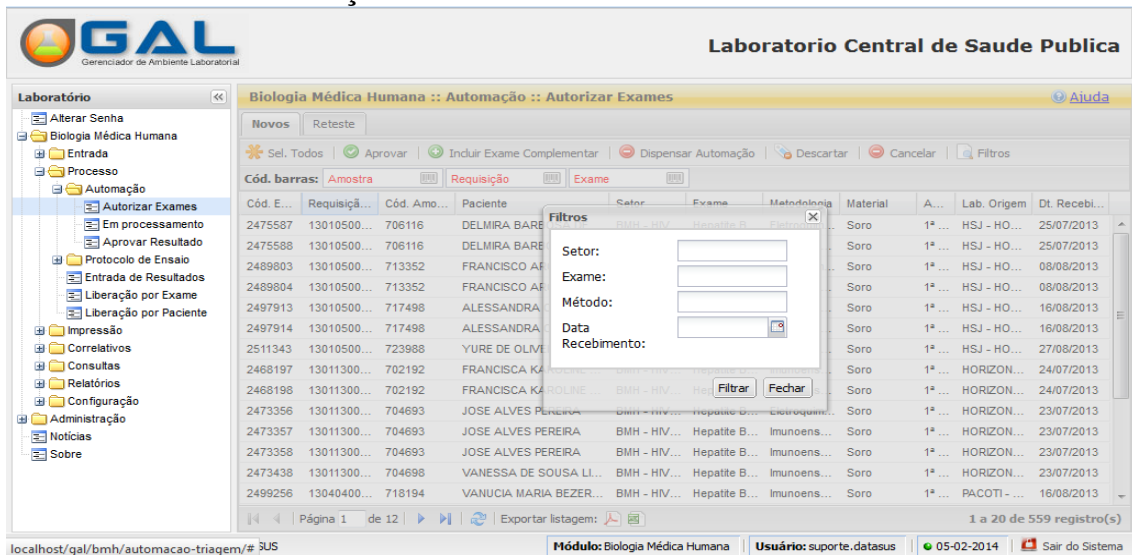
GAL
Gerenciador de Ambiente Laboratorial

Laboratorio Central de Saude Publica

Laboratório

Alterar Senha
Biologia Médica Humana
Entrada
Processo
Automação
Autorizar Exames
Em processamento
Aprovar Resultado
Protocolo de Ensaio
Entrada de Resultados
Liberação por Exame
Liberação por Paciente
Impressão
Correlativos
Consultas
Relatórios
Configuração
Administração
Notícias
Sobre

Biologia Médica Humana :: Automação :: Autorizar Exames

Ajuda

Novos | Reteste

Sel. Todos | Aprovar | Incluir Exame Complementar | Dispensar Automação | Descartar | Cancelar | Filtros

Cód. barras: Amostra | Requisição | Exame

| Cód. E... | Requisiçã... | Cód. Amo... | Paciente | Setor | Exame | Metodologia | Material | A... | Lab. Origem | Dt. Recebi... |
|---|---|---|---|---|---|---|---|---|---|---|
| 2475587 | 13010500... | 706116 | DELMIRA BARE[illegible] | BMH - HIV... | Hepatite B... | Eletro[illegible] | Soro | 1ª ... | HSJ - HO... | 25/07/2013 |
| 2475588 | 13010500... | 706116 | DELMIRA BARE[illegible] | | | | Soro | 1ª ... | HSJ - HO... | 25/07/2013 |
| 2489803 | 13010500... | 713352 | FRANCISCO AF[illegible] | | | | Soro | 1ª ... | HSJ - HO... | 08/08/2013 |
| 2489804 | 13010500... | 713352 | FRANCISCO AF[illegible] | | | | Soro | 1ª ... | HSJ - HO... | 08/08/2013 |
| 2497913 | 13010500... | 717498 | ALESSANDRA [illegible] | | | | Soro | 1ª ... | HSJ - HO... | 16/08/2013 |
| 2497914 | 13010500... | 717498 | ALESSANDRA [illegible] | | | | Soro | 1ª ... | HSJ - HO... | 16/08/2013 |
| 2511343 | 13010500... | 723988 | YURE DE OLIVE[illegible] | | | | Soro | 1ª ... | HSJ - HO... | 27/08/2013 |
| 2468197 | 13011300... | 702192 | FRANCISCA KA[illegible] | BMH - HIV... | Hepatite B... | | Soro | 1ª ... | HORIZON... | 24/07/2013 |
| 2468198 | 13011300... | 702192 | FRANCISCA KAROLINE... | BMH - HIV... | He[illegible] | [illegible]ns... | Soro | 1ª ... | HORIZON... | 24/07/2013 |
| 2473356 | 13011300... | 704693 | JOSE ALVES PEREIRA | BMH - HIV... | Hepatite B... | Eletroquim... | Soro | 1ª ... | HORIZON... | 23/07/2013 |
| 2473357 | 13011300... | 704693 | JOSE ALVES PEREIRA | BMH - HIV... | Hepatite B... | Imunoens... | Soro | 1ª ... | HORIZON... | 23/07/2013 |
| 2473358 | 13011300... | 704693 | JOSE ALVES PEREIRA | BMH - HIV... | Hepatite B... | Imunoens... | Soro | 1ª ... | HORIZON... | 23/07/2013 |
| 2473438 | 13011300... | 704698 | VANESSA DE SOUSA LI... | BMH - HIV... | Hepatite B... | Imunoens... | Soro | 1ª ... | HORIZON... | 23/07/2013 |
| 2499256 | 13040400... | 718194 | VANUCIA MARIA BEZER... | BMH - HIV... | Hepatite B... | Imunoens... | Soro | 1ª ... | PACOTI - ... | 16/08/2013 |

Filtros
Setor:
Exame:
Método:
Data Recebimento:
Filtrar | Fechar

Página 1 de 12 | Exportar listagem:
1 a 20 de 559 registro(s)

localhost/gal/bmh/automacao-triagem/# SUS
Módulo: Biologia Médica Humana | Usuário: suporte.datasus | 05-02-2014 | Sair do Sistema